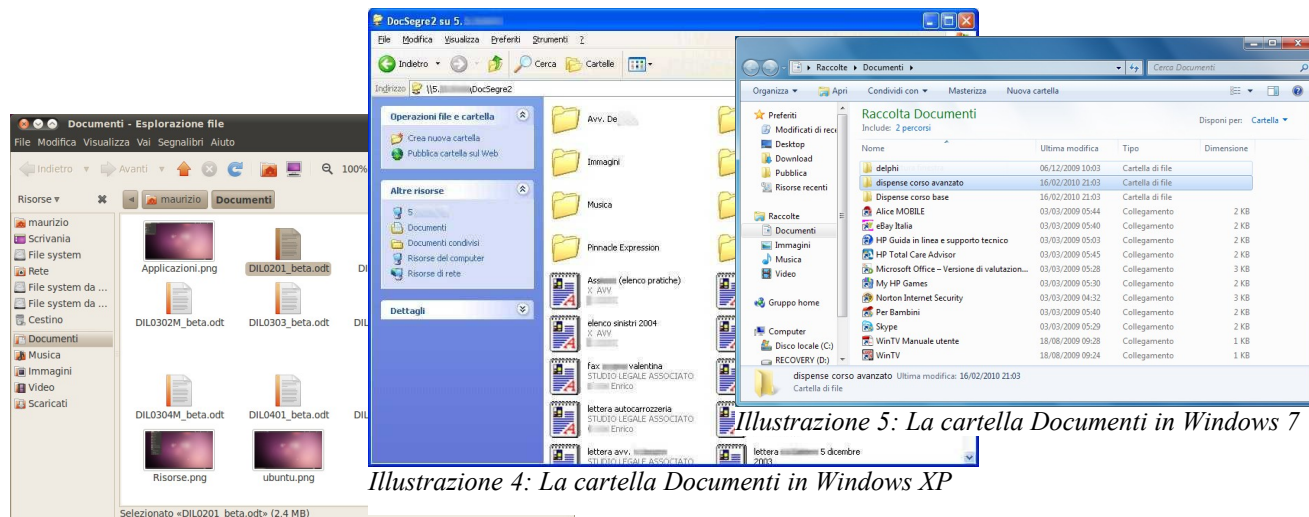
Documenti - Esplorazione file
File Modifica Visualizza Vai Segnalibri Aiuto
Indietro Avanti 100%
Risorse maurizio Documenti
maurizio
Scrivania
File system
Rete
File system da ...
File system da ...
Cestino
Documenti
Musica
Immagini
Video
Scaricati
Applicazioni.png DIL0201_beta.odt DI
DIL0302M_beta.odt DIL0303_beta.odt DI
DIL0304M_beta.odt DIL0401_beta.odt DI
Risorse.png ubuntu.png
Selezionato «DIL0201_beta.odt» (2,4 MB)

DocSegre2 su 5.
File Modifica Visualizza Preferiti Strumenti ?
Indietro Cerca Cartelle
Indirizzo \\5. \DocSegre2
Operazioni file e cartella
Crea nuova cartella
Pubblica cartella sul Web
Altre risorse
5
Documenti
Documenti condivisi
Risorse del computer
Risorse di rete
Dettagli
Avv. De
Immagini
Musica
Pinnacle Expression
Ass (elenco pratiche) X AVV
elenco sinistri 2004 X AVV
fax valentina STUDIO LEGALE ASSOCIATO Enrico
lettera autocarrozzeria STUDIO LEGALE ASSOCIATO Enrico
lettera avv. STUDIO LEGALE ASSOCIATO
lettera 5 dicembre 2003

Raccolte ▸ Documenti ▸
Cerca Documenti
Organizza ▾ Apri Condividi con ▾ Masterizza Nuova cartella
Preferiti
Modificati di rece
Desktop
Download
Pubblica
Risorse recenti
Raccolte
Documenti
Immagini
Musica
Video
Gruppo home
Computer
Disco locale (C:)
RECOVERY (D:)
Raccolta Documenti
Include: 2 percorsi
Disponi per: Cartella ▾

| Nome | Ultima modifica | Tipo | Dimensione |
|---|---|---|---|
| delphi | 06/12/2009 10:03 | Cartella di file | |
| dispense corso avanzato | 16/02/2010 21:03 | Cartella di file | |
| Dispense corso base | 16/02/2010 21:03 | Cartella di file | |
| Alice MOBILE | 03/03/2009 05:44 | Collegamento | 2 KB |
| eBay Italia | 03/03/2009 05:40 | Collegamento | 2 KB |
| HP Guida in linea e supporto tecnico | 03/03/2009 05:03 | Collegamento | 2 KB |
| HP Total Care Advisor | 03/03/2009 05:45 | Collegamento | 2 KB |
| Microsoft Office – Versione di valutazion... | 03/03/2009 05:28 | Collegamento | 3 KB |
| My HP Games | 03/03/2009 05:30 | Collegamento | 2 KB |
| Norton Internet Security | 03/03/2009 04:32 | Collegamento | 3 KB |
| Per Bambini | 03/03/2009 05:40 | Collegamento | 2 KB |
| Skype | 03/03/2009 05:29 | Collegamento | 2 KB |
| WinTV Manuale utente | 18/08/2009 09:28 | Collegamento | 1 KB |
| WinTV | 18/08/2009 09:24 | Collegamento | 1 KB |

dispense corso avanzato Ultima modifica: 16/02/2010 21:03
Cartella di file

Illustrazione 5: La cartella Documenti in Windows 7

Illustrazione 4: La cartella Documenti in Windows XP